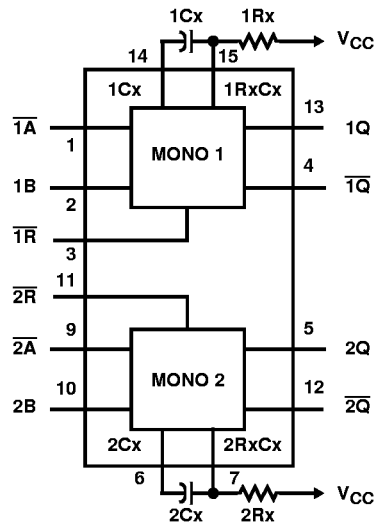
1Cx
1Rx
$V_{CC}$
14
15
1Cx
1RxCx
$\overline{1A}$
13
1
MONO 1
1Q
1B
4
2
$\overline{1Q}$
$\overline{1R}$
3
$\overline{2R}$
11
$\overline{2A}$
9
5
2Q
MONO 2
10
12
2B
$\overline{2Q}$
2Cx
2RxCx
6
7
$V_{CC}$
2Cx
2Rx